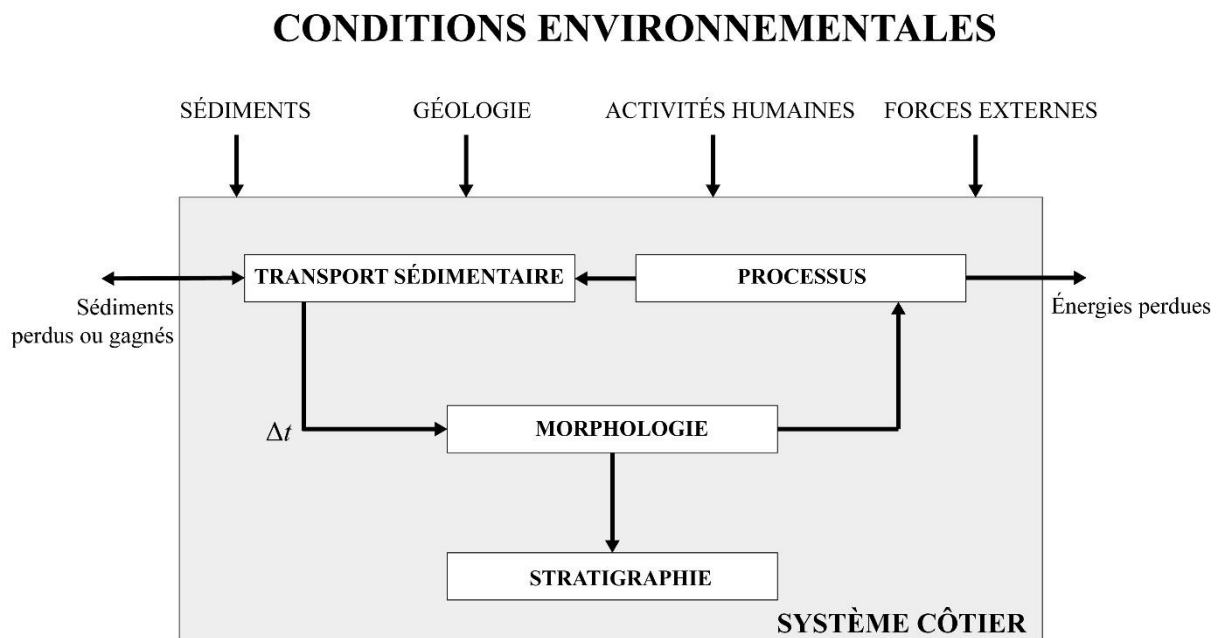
CONDITIONS ENVIRONNEMENTALES

SÉDIMENTS GÉOLOGIE ACTIVITÉS HUMAINES FORCES EXTERNES

TRANSPORT SÉDIMENTAIRE

PROCESSUS

Sédiments perdus ou gagnés

Énergies perdues

$\Delta t$

MORPHOLOGIE

STRATIGRAPHIE

SYSTÈME CÔTIER